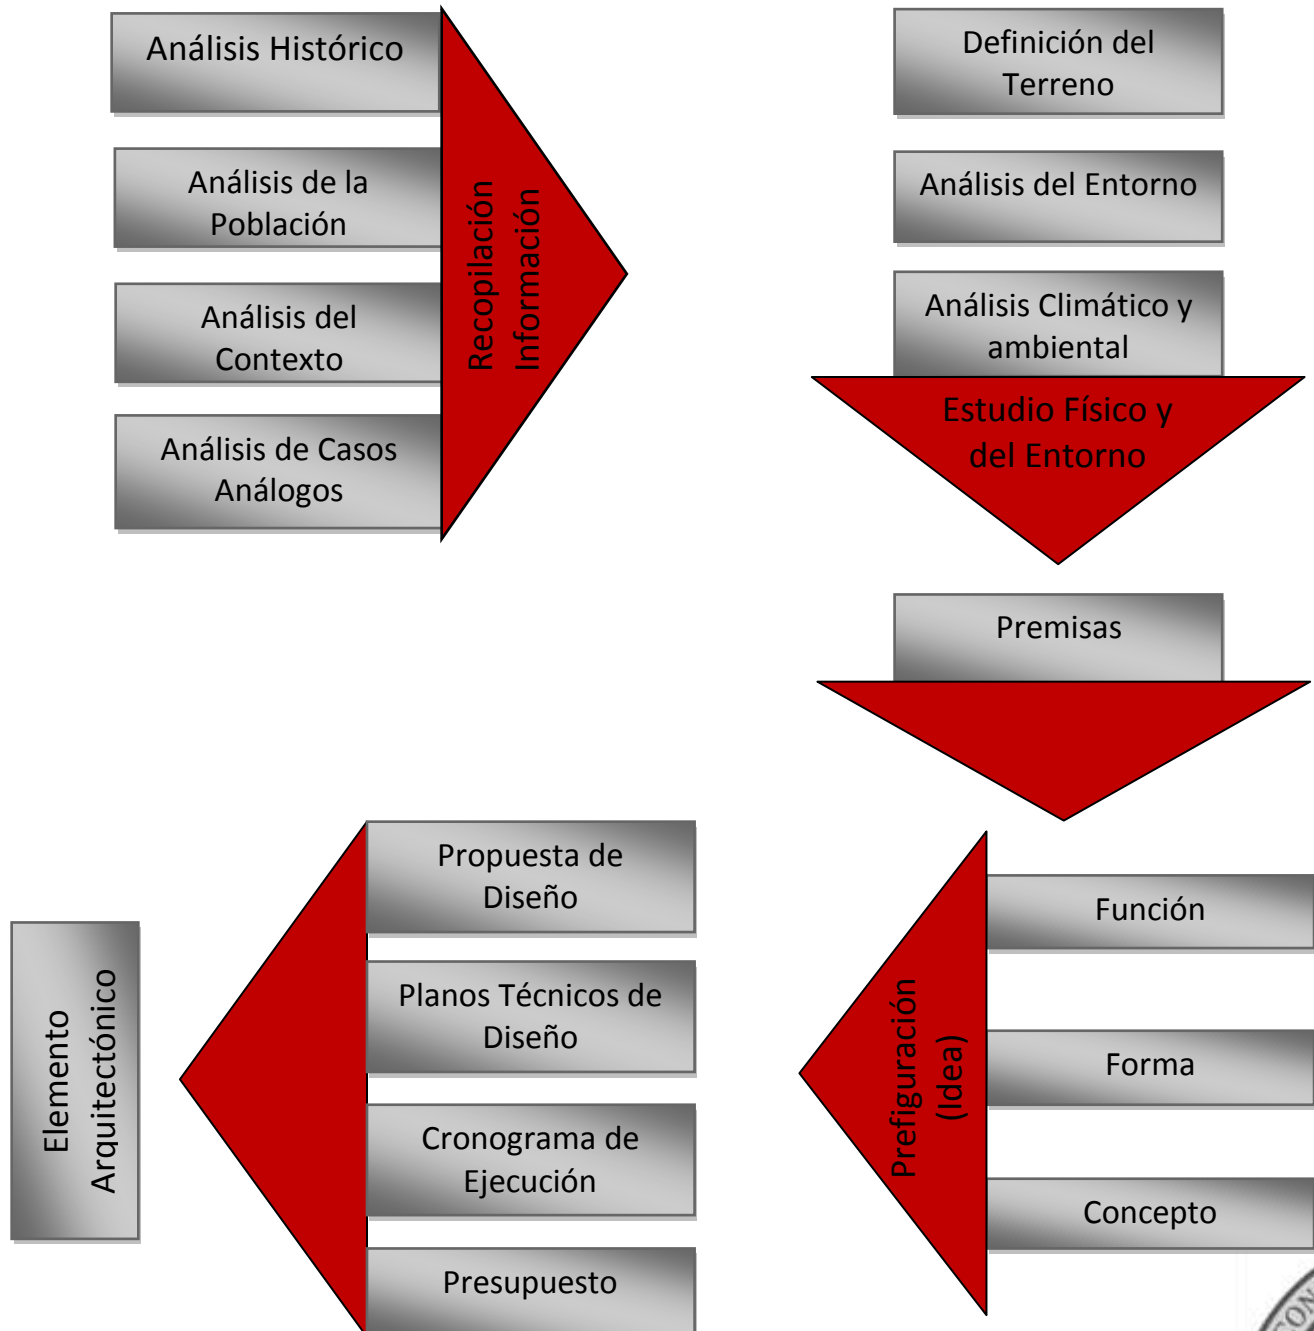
Análisis Histórico

Análisis de la Población

Análisis del Contexto

Análisis de Casos Análogos

Recopilación Información

Definición del Terreno

Análisis del Entorno

Análisis Climático y ambiental

Estudio Físico y del Entorno

Premisas

Función

Forma

Concepto

Prefiguración (Idea)

Propuesta de Diseño

Planos Técnicos de Diseño

Cronograma de Ejecución

Presupuesto

Elemento Arquitectónico